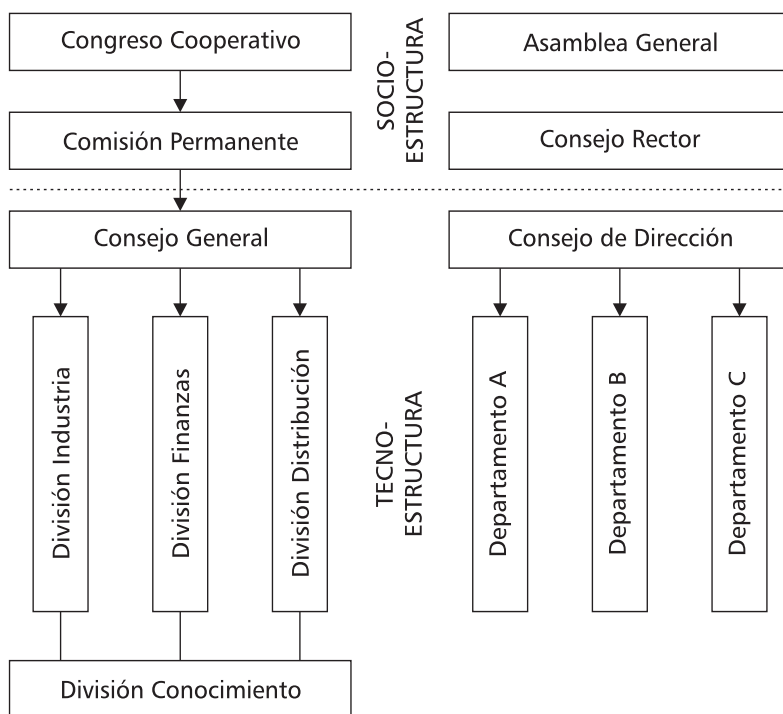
Congreso Cooperativo

Comisión Permanente

SOCIO-ESTRUCTURA

Asamblea General

Consejo Rector

Consejo General

Consejo de Dirección

División Industria

División Finanzas

División Distribución

TECNO-ESTRUCTURA

Departamento A

Departamento B

Departamento C

División Conocimiento